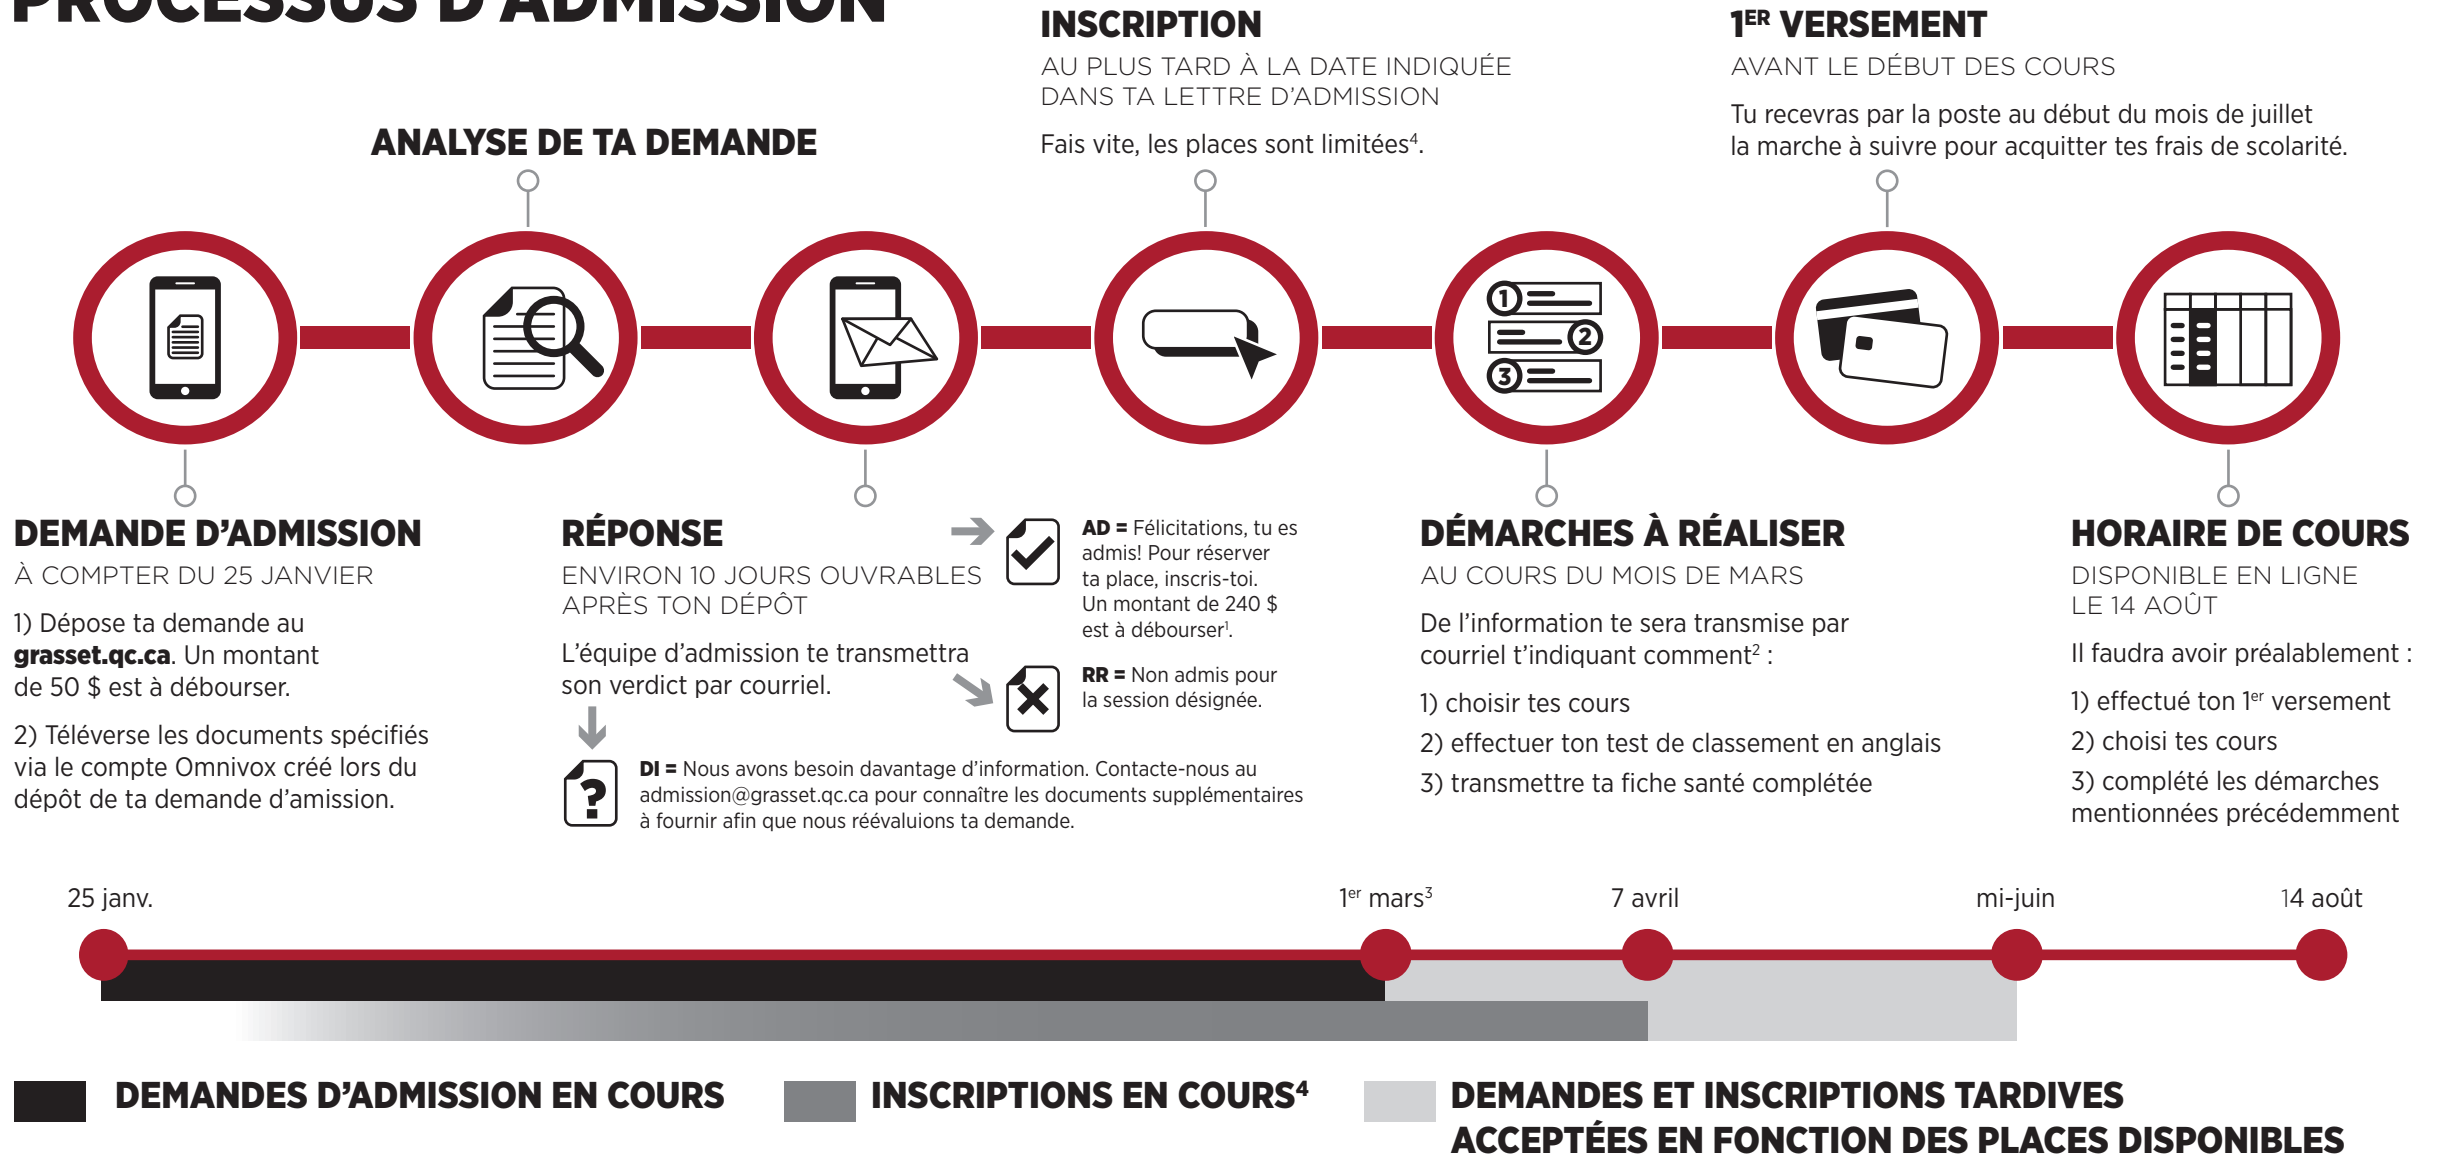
PROCESSUS D'ADMISSION

ANALYSE DE TA DEMANDE

INSCRIPTION
AU PLUS TARD À LA DATE INDIQUÉE DANS TA LETTRE D'ADMISSION
Fais vite, les places sont limitées$^4$.

1$^{ER}$ VERSEMENT
AVANT LE DÉBUT DES COURS
Tu recevras par la poste au début du mois de juillet la marche à suivre pour acquitter tes frais de scolarité.

DEMANDE D'ADMISSION
À COMPTER DU 25 JANVIER
1) Dépose ta demande au grasset.qc.ca. Un montant de 50 $ est à débourser.
2) Téléverse les documents spécifiés via le compte Omnivox créé lors du dépôt de ta demande d'amission.

RÉPONSE
ENVIRON 10 JOURS OUVRABLES APRÈS TON DÉPÔT
L'équipe d'admission te transmettra son verdict par courriel.

AD = Félicitations, tu es admis! Pour réserver ta place, inscris-toi. Un montant de 240 $ est à débourser$^1$.

RR = Non admis pour la session désignée.

DI = Nous avons besoin davantage d'information. Contacte-nous au admission@grasset.qc.ca pour connaître les documents supplémentaires à fournir afin que nous réévaluions ta demande.

DÉMARCHES À RÉALISER
AU COURS DU MOIS DE MARS
De l'information te sera transmise par courriel t'indiquant comment$^2$ :
1) choisir tes cours
2) effectuer ton test de classement en anglais
3) transmettre ta fiche santé complétée

HORAIRE DE COURS
DISPONIBLE EN LIGNE LE 14 AOÛT
Il faudra avoir préalablement :
1) effectué ton 1$^{er}$ versement
2) choisi tes cours
3) complété les démarches mentionnées précédemment

25 janv.
1$^{er}$ mars$^3$
7 avril
mi-juin
14 août

DEMANDES D'ADMISSION EN COURS
INSCRIPTIONS EN COURS$^4$
DEMANDES ET INSCRIPTIONS TARDIVES ACCEPTÉES EN FONCTION DES PLACES DISPONIBLES